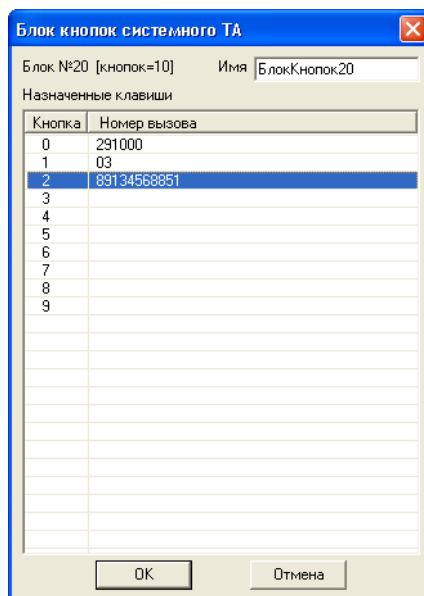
Блок кнопок системного ТА

Блок №20 [кнопок=10]

Имя БлокКнопок20

Назначенные клавиши

| Кнопка | Номер вызова |
|---|---|
| 0 | 291000 |
| 1 | 03 |
| 2 | 89134568851 |
| 3 | |
| 4 | |
| 5 | |
| 6 | |
| 7 | |
| 8 | |
| 9 | |

OK

Отмена